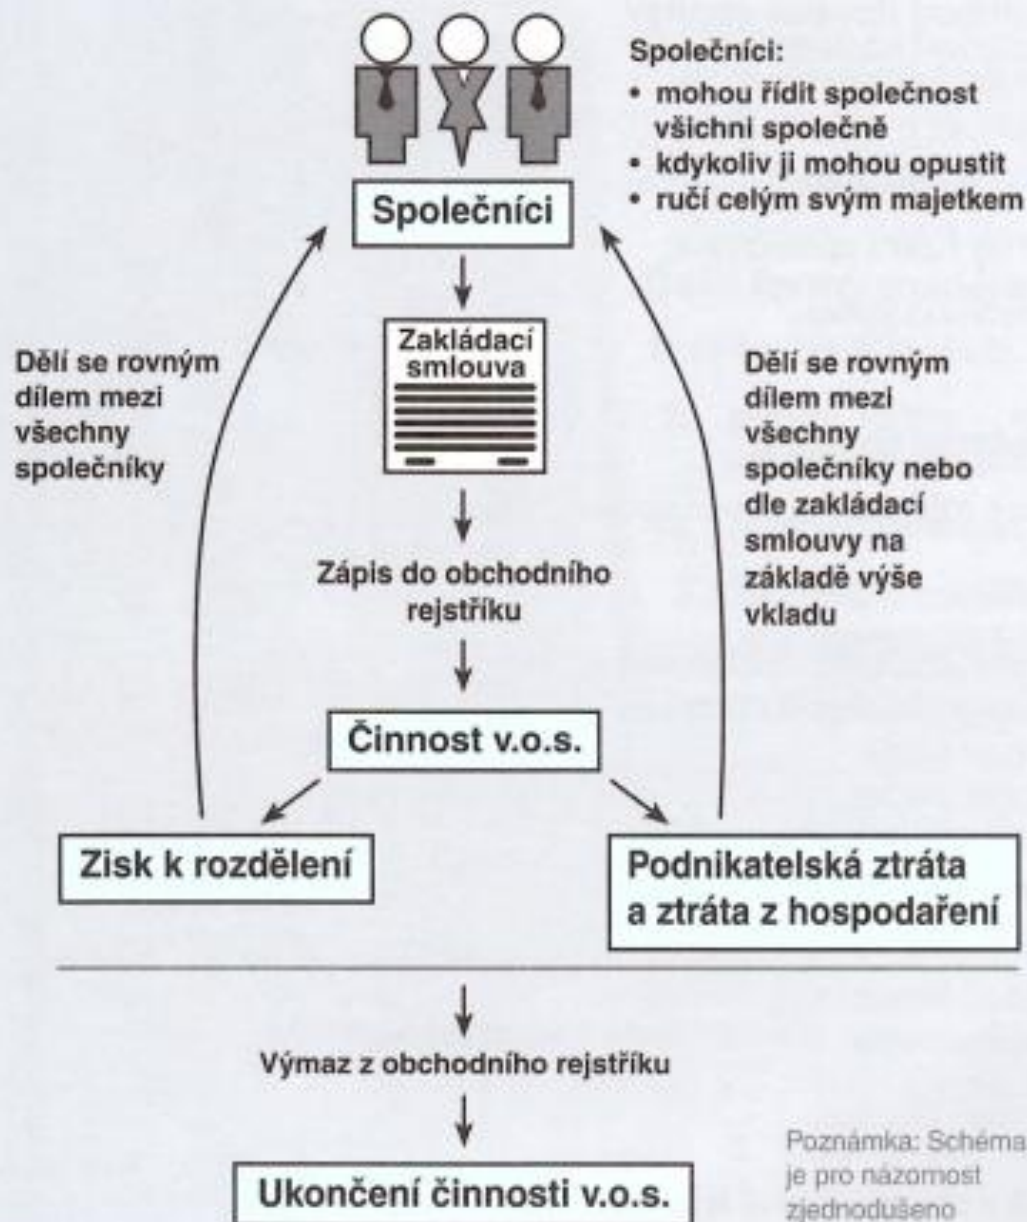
Společníci:
• mohou řídit společnost všichni společně
• kdykoliv ji mohou opustit
• ručí celým svým majetkem

Společníci

Zakládací smlouva

Dělí se rovným dílem mezi všechny společníky

Dělí se rovným dílem mezi všechny společníky nebo dle zakládací smlouvy na základě výše vkladu

Zápis do obchodního rejstříku

Činnost v.o.s.

Zisk k rozdělení

Podnikatelská ztráta a ztráta z hospodaření

Výmaz z obchodního rejstříku

Ukončení činnosti v.o.s.

Poznámka: Schéma je pro názornost zjednodušeno